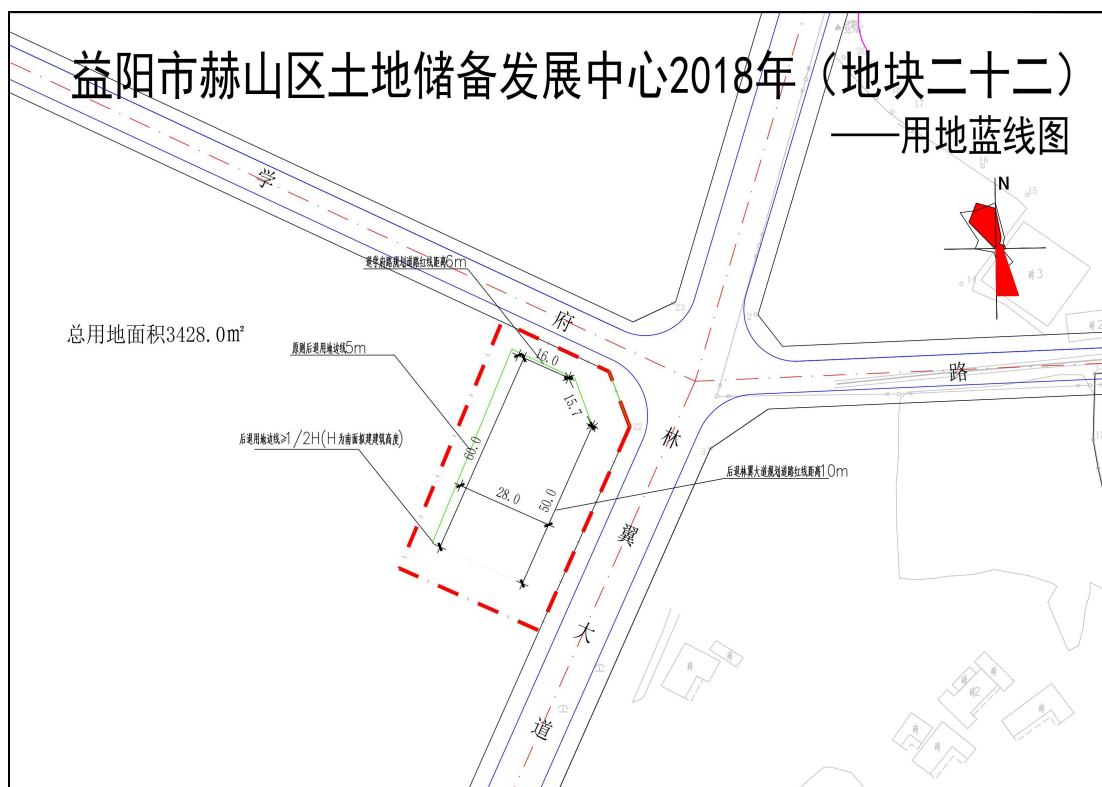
益阳市赫山区土地储备发展中心2018年（地块二十二）
——用地蓝线图

N

学

府

路

林

翼

大

道

总用地面积3428.0m²

退学府路规划道路红线距离6m

原则后退用地边线5m

后退用地边线≥1/2H(H为面面拟建建筑高度)

后退林翼大道规划道路红线距离10m

16.0

15.7

60.0

28.0

50.0